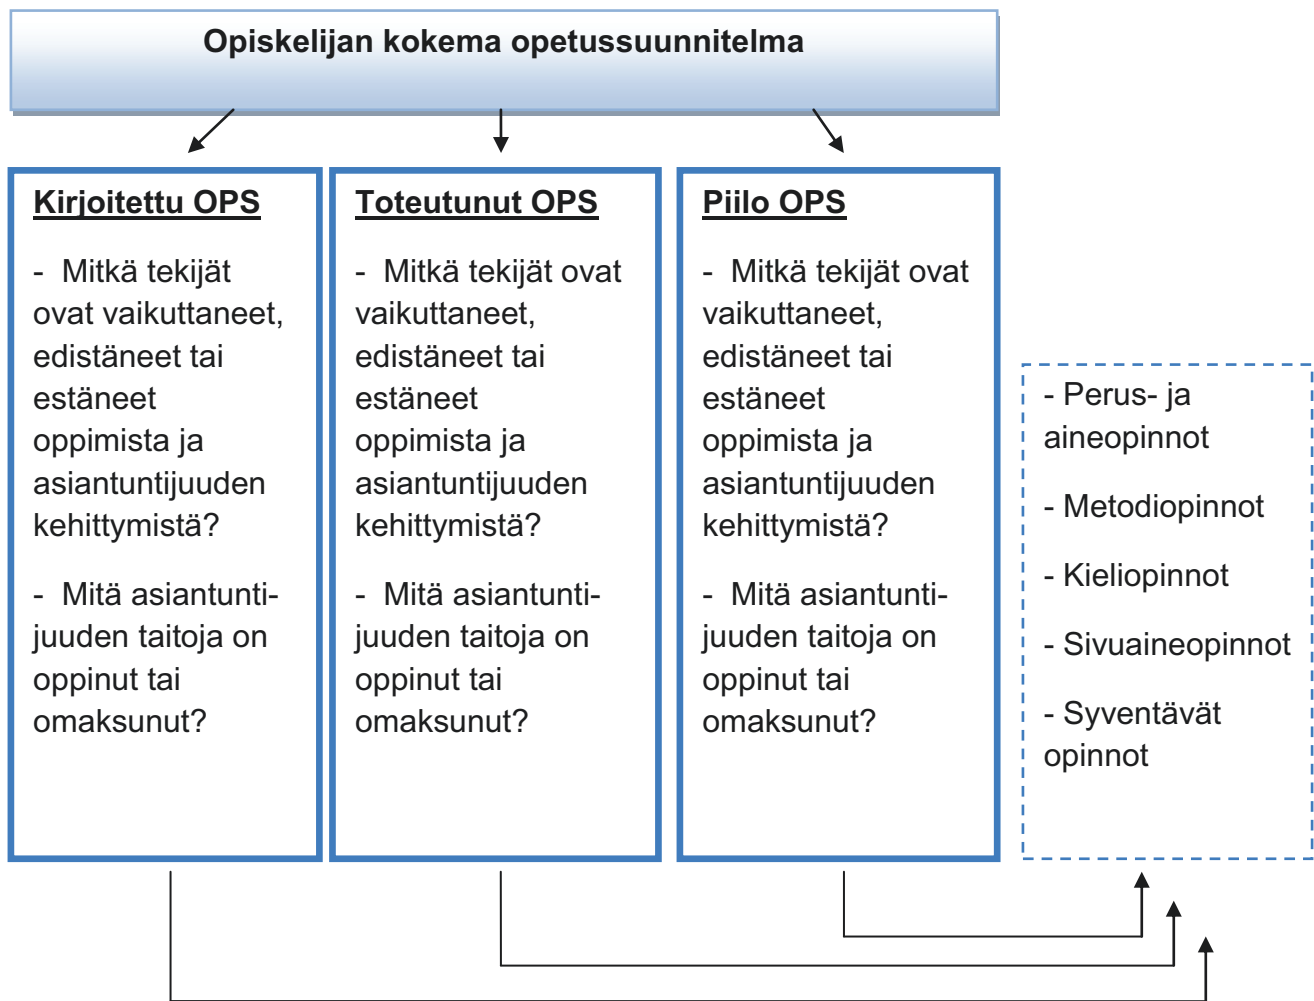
Opiskelijan kokema opetussuunnitelma

Kirjoitettu OPS

- Mitkä tekijät ovat vaikuttaneet, edistäneet tai estäneet oppimista ja asiantuntijuuden kehittymistä?

- Mitä asiantuntijuuden taitoja on oppinut tai omaksunut?

Toteutunut OPS

- Mitkä tekijät ovat vaikuttaneet, edistäneet tai estäneet oppimista ja asiantuntijuuden kehittymistä?

- Mitä asiantuntijuuden taitoja on oppinut tai omaksunut?

Piilo OPS

- Mitkä tekijät ovat vaikuttaneet, edistäneet tai estäneet oppimista ja asiantuntijuuden kehittymistä?

- Mitä asiantuntijuuden taitoja on oppinut tai omaksunut?

- Perus- ja aineopinnot

- Metodiopinnot

- Kieliopinnot

- Sivuaineopinnot

- Syventävät opinnot